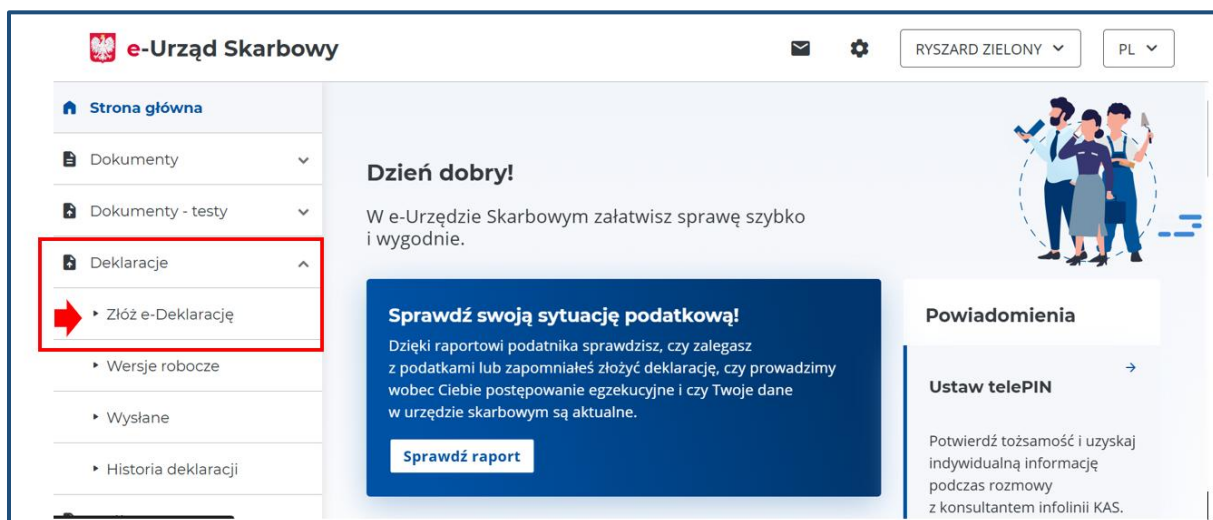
e-Urząd Skarbowy

RYSZARD ZIELONY

PL

Strona główna

Dokumenty

Dokumenty - testy

Deklaracje

Złóż e-Deklarację

Wersje robocze

Wysłane

Historia deklaracji

Dzień dobry!

W e-Urzędzie Skarbowym załatwisz sprawę szybko i wygodnie.

Sprawdź swoją sytuację podatkową!

Dzięki raportowi podatnika sprawdzisz, czy zalegasz z podatkami lub zapomniałeś złożyć deklarację, czy prowadzimy wobec Ciebie postępowanie egzekucyjne i czy Twoje dane w urzędzie skarbowym są aktualne.

Sprawdź raport

Powiadomienia

Ustaw telePIN

Potwierdź tożsamość i uzyskaj indywidualną informację podczas rozmowy z konsultantem infolinii KAS.